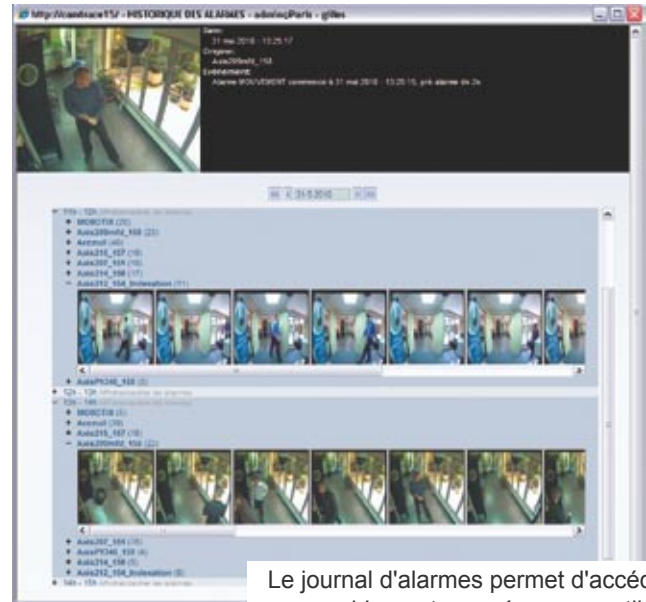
http://camtrace15/ - HISTORIQUE DES ALARMES - admin@Paris - gilles

Date:
31 mai 2010 - 13:25:17
Origine:
Axis209mfd_158
Evénement:
Alarme MOUVEMENT commencé à 31 mai 2010 - 13:25:15, pré alarme de 2s

<< < 31/5/2010 > >>

11h - 12h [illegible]
+ MOBOTIX (26)
+ Axis209mfd_158 (23)
+ Axecoll (40)
+ Axis215_157 (18)
+ Axis207_151 (16)
+ Axis214_150 (17)
− Axis212_154_Indexation (11)
+ AxisP3340_155 (5)
+ 12h - 13h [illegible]
13h - 14h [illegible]
+ MOBOTIX (5)
+ Axecoll (30)
+ Axis215_157 (18)
− Axis209mfd_158 (22)
+ Axis207_151 (15)
+ AxisP3340_155 (4)
+ Axis214_150 (5)
+ Axis212_154_Indexation (8)
+ 14h - 15h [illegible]

Le journal d'alarmes permet d'accéd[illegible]